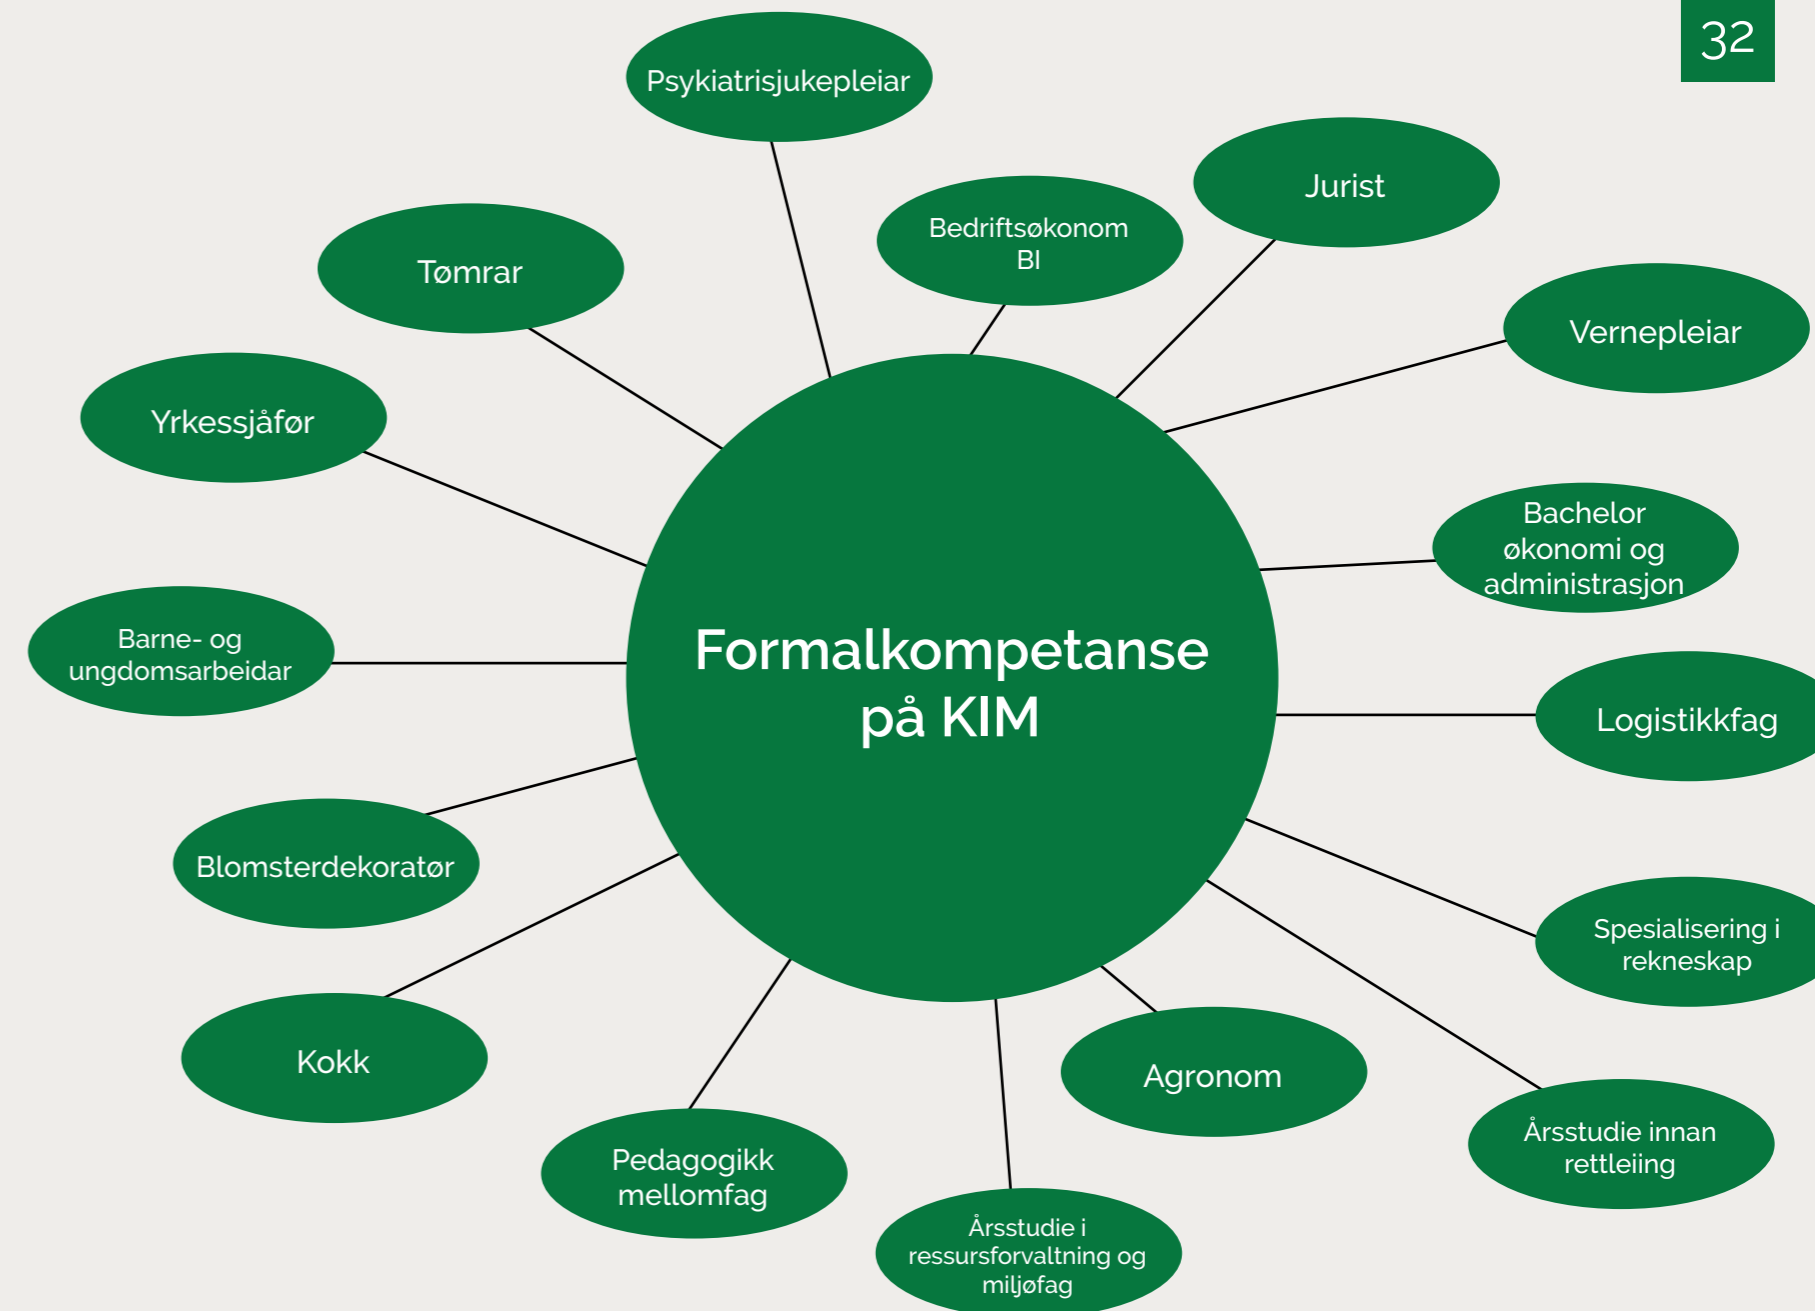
32

Formalkompetanse på KIM

Psykiatrisjukepleiar

Jurist

Bedriftsøkonom BI

Tømrar

Vernepleiar

Yrkessjåfør

Bachelor økonomi og administrasjon

Barne- og ungdomsarbeidar

Logistikkfag

Blomsterdekoratør

Spesialisering i rekneskap

Kokk

Agronom

Årsstudie innan rettleiing

Pedagogikk mellomfag

Årsstudie i ressursforvaltning og miljøfag